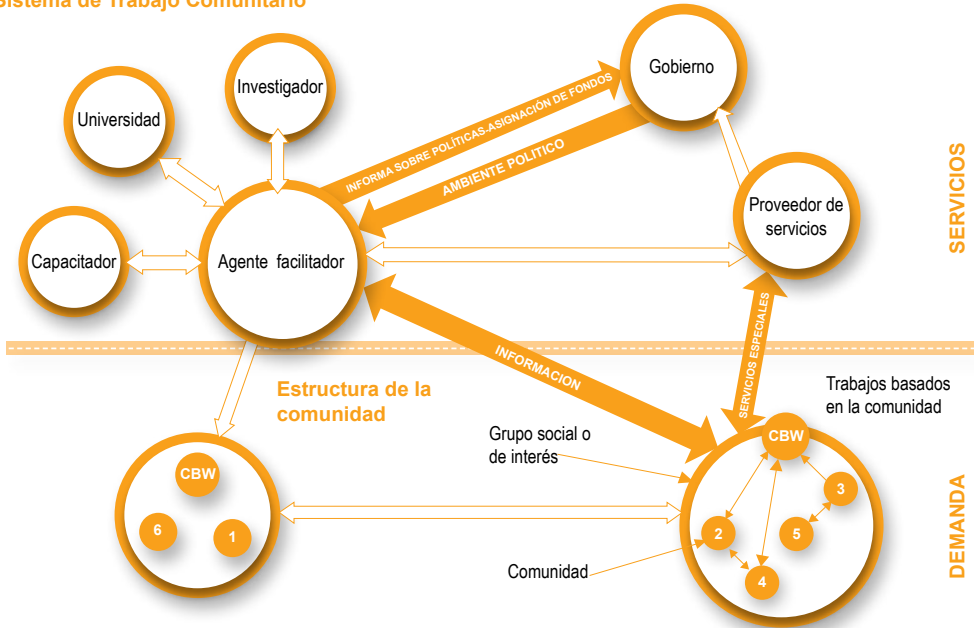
Sistema de Trabajo Comunitario

Investigador

Gobierno

Universidad

INFORMA SOBRE POLÍTICAS-ASIGNACIÓN DE FONDOS

AMBIENTE POLÍTICO

SERVICIOS

Proveedor de servicios

Capacitador

Agente facilitador

SERVICIOS ESPECIALES

INFORMACIÓN

Estructura de la comunidad

Trabajos basados en la comunidad

Grupo social o de interés

CBW

CBW

3

6

1

2

5

4

Comunidad

DEMANDA